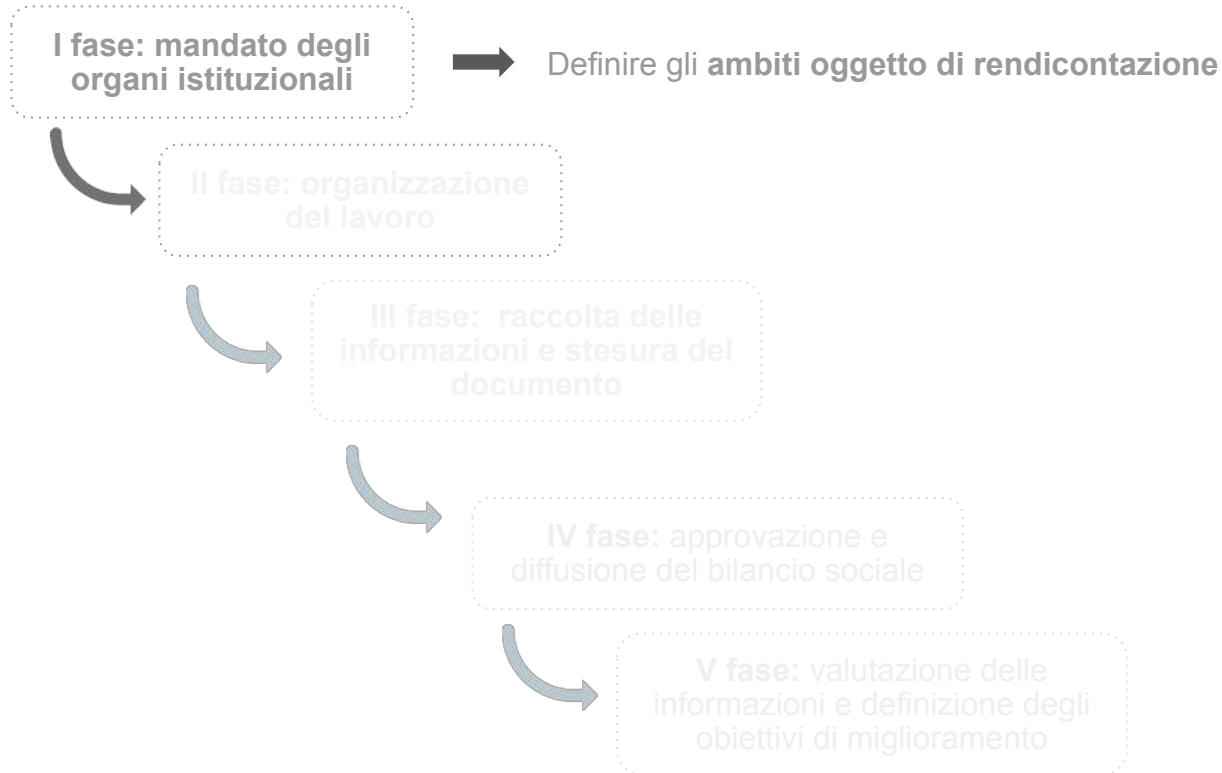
I fase: mandato degli organi istituzionali

Definire gli **ambiti oggetto di rendicontazione**

II fase: organizzazione del lavoro

III fase: raccolta delle informazioni e stesura del documento

IV fase: approvazione e diffusione del bilancio sociale

V fase: valutazione delle informazioni e definizione degli obiettivi di miglioramento